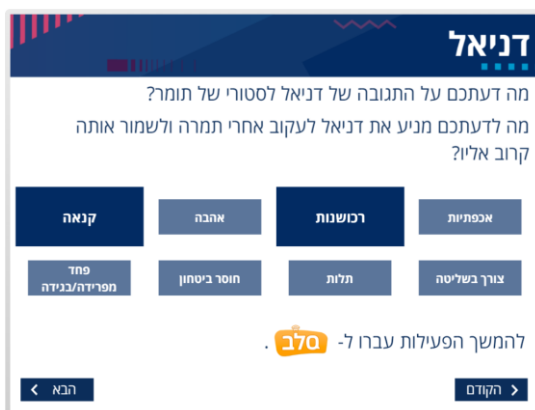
דניאל

מה דעתכם על התגובה של דניאל לסטורי של תומר?

מה לדעתכם מניע את דניאל לעקוב אחרי תמרה ולשמור אותה קרוב אליו?

קנאה
אהבה
רכושנות
אכפתיות

פחד מפרידה/בגידה
חוסר ביטחון
תלות
צורך בשליטה

להמשך הפעילות עברו ל- סלב .

הבא
הקודם